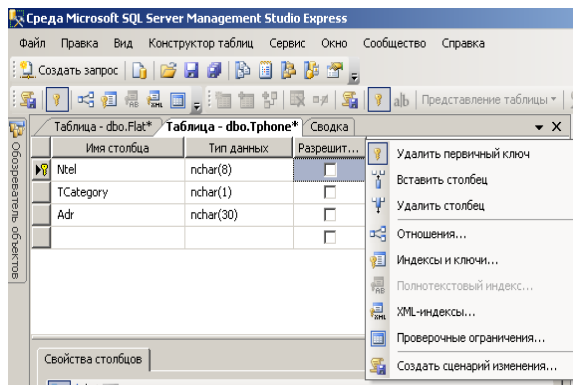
Среда Microsoft SQL Server Management Studio Express

Файл Правка Вид Конструктор таблиц Сервис Окно Сообщество Справка

Создать запрос

Представление таблицы

Обозреватель объектов

Таблица - dbo.Flat* Таблица - dbo.Tphone* Сводка

| Имя столбца | Тип данных | Разрешит... |
|---|---|---|
| Ntel | nchar(8) | |
| TCategory | nchar(1) | |
| Adr | nchar(30) | |
| | | |

Удалить первичный ключ
Вставить столбец
Удалить столбец
Отношения...
Индексы и ключи...
Полнотекстовый индекс...
XML-индексы...
Проверочные ограничения...
Создать сценарий изменения...

Свойства столбцов